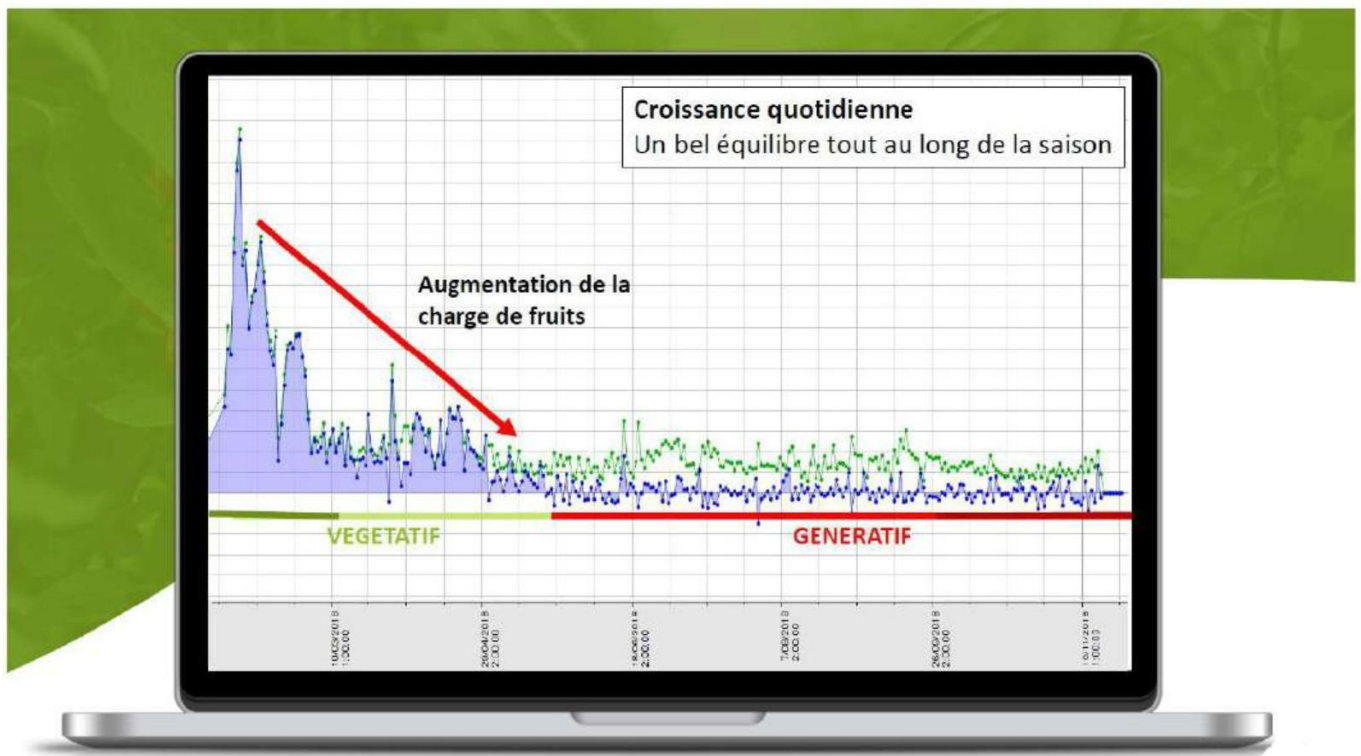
Croissance quotidienne
Un bel équilibre tout au long de la saison

Augmentation de la charge de fruits

VEGETATIF

GENERATIF

10/03/2018 1:30:00

29/04/2018 2:30:00

18/06/2018 2:30:00

7/08/2018 2:00:00

26/09/2018 2:30:00

15/11/2018 1:00:00